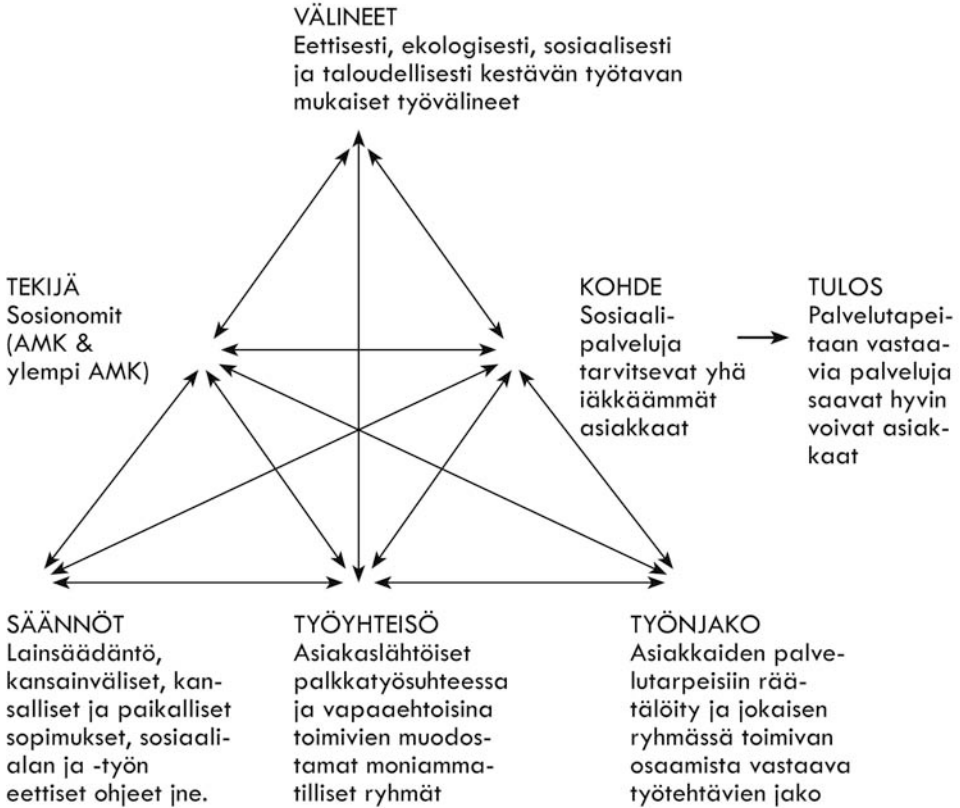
VÄLINEET
Eettisesti, ekologisesti, sosiaalisesti ja taloudellisesti kestävän työtavan mukaiset työvälineet

TEKIJÄ
Sosionomit (AMK & ylempi AMK)

KOHDE
Sosiaalipalveluja tarvitsevat yhä iäkkäämmät asiakkaat

TULOS
Palvelutapeitaan vastaavia palveluja saavat hyvin voivat asiakkaat

SÄÄNNÖT
Lainsäädäntö, kansainväliset, kansalliset ja paikalliset sopimukset, sosiaalialan ja -työn eettiset ohjeet jne.

TYÖYHTEISÖ
Asiakaslähtöiset palkkatyösuhteessa ja vapaaehtoisina toimivien muodostamat moniammatilliset ryhmät

TYÖNJAKO
Asiakkaiden palvelutarpeisiin räätälöity ja jokaisen ryhmässä toimivan osaamista vastaava työtehtävien jako